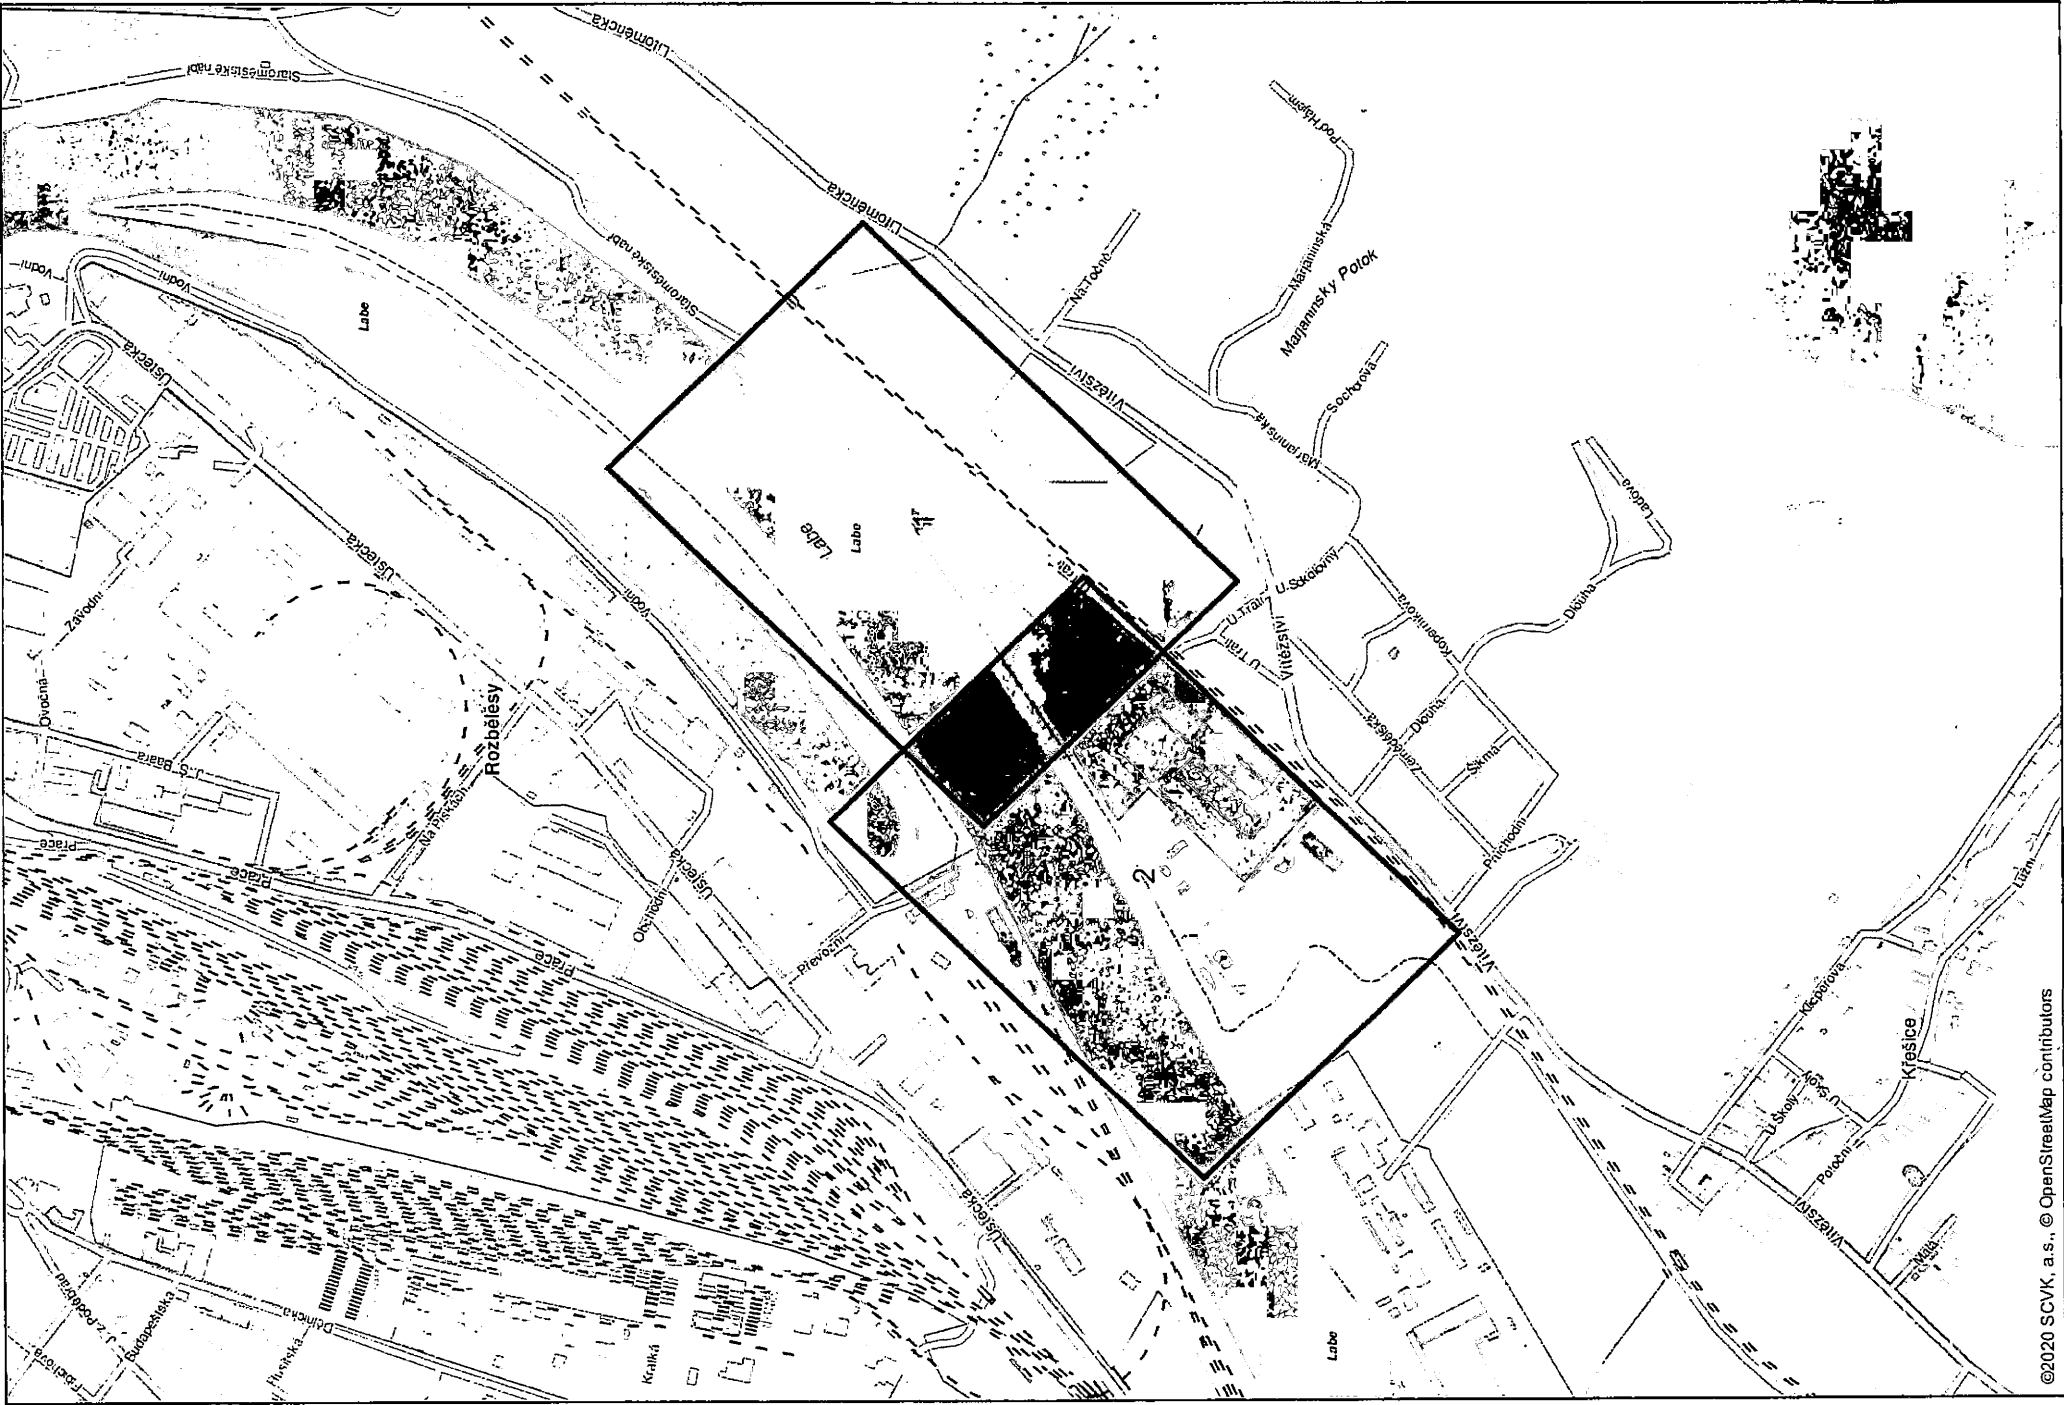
Litoměřická
Staroměstské nábř.
Pod Hájem
Litoměřická
Staroměstské nábř.
Na Točně
Mariánská
Mariánský Potok
Vodní
Vodní
Labe
Vítězství
Sochorova
Mariánská
Ústecká
Labe
Labe
Ladova
Ústecká
Vodní
U Trati
U Trati
U Skalovny
Dlouhá
Závodní
Vítězství
Kopeníkova
Ovocná
Rozbělesy
Zemědělská
Dlouhá
J. S. Baara
Na Pískách
Šikmá
Práce
Práce
Ústecká
Průchodní
Okrouhlá
Práce
Vítězství
Převozní
Lužní
Kropáčova
Krešice
Nová
U Školy
Poroční
Vítězství
Ústecká
Malá
Labe
Palackého
Budapešťská
Z. Podebrad
Husitská
Dělnická
Kratká
©2020 SCVK, a.s., © OpenStreetMap contributors